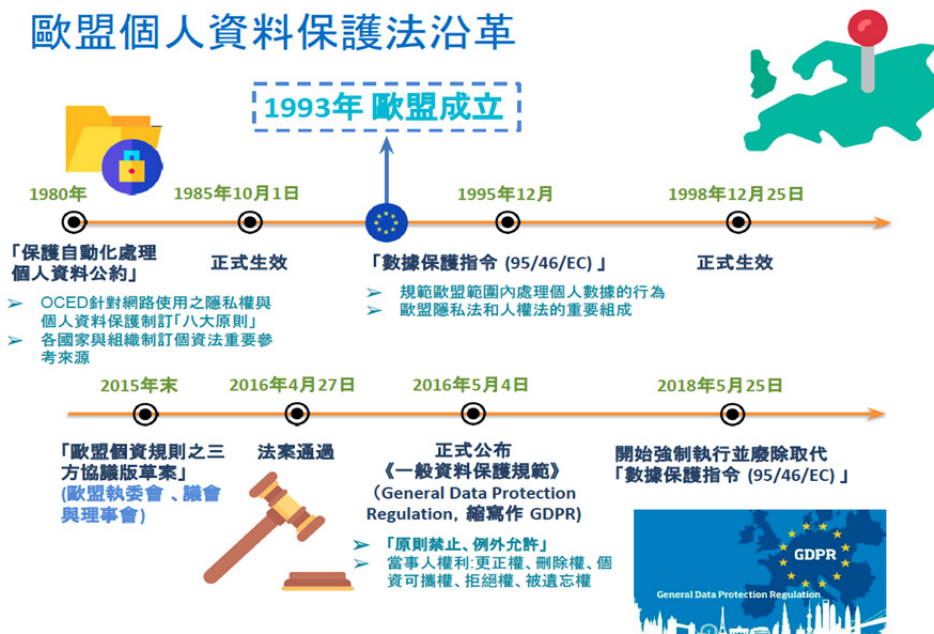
歐盟個人資料保護法沿革

1993年 歐盟成立

1980年

「保護自動化處理個人資料公約」

➢ OCED針對網路使用之隱私權與個人資料保護制訂「八大原則」
➢ 各國家與組織制訂個資法重要參考來源

1985年10月1日

正式生效

1995年12月

「數據保護指令 (95/46/EC) 」

➢ 規範歐盟範圍內處理個人數據的行為
➢ 歐盟隱私法和人權法的重要組成

1998年12月25日

正式生效

2015年末

「歐盟個資規則之三方協議版草案」
(歐盟執委會、議會與理事會)

2016年4月27日

法案通過

2016年5月4日

正式公布
《一般資料保護規範》
(General Data Protection Regulation, 縮寫作 GDPR)

➢ 「原則禁止、例外允許」
➢ 當事人權利:更正權、刪除權、個資可攜權、拒絕權、被遺忘權

2018年5月25日

開始強制執行並廢除取代「數據保護指令 (95/46/EC) 」

GDPR
General Data Protection Regulation